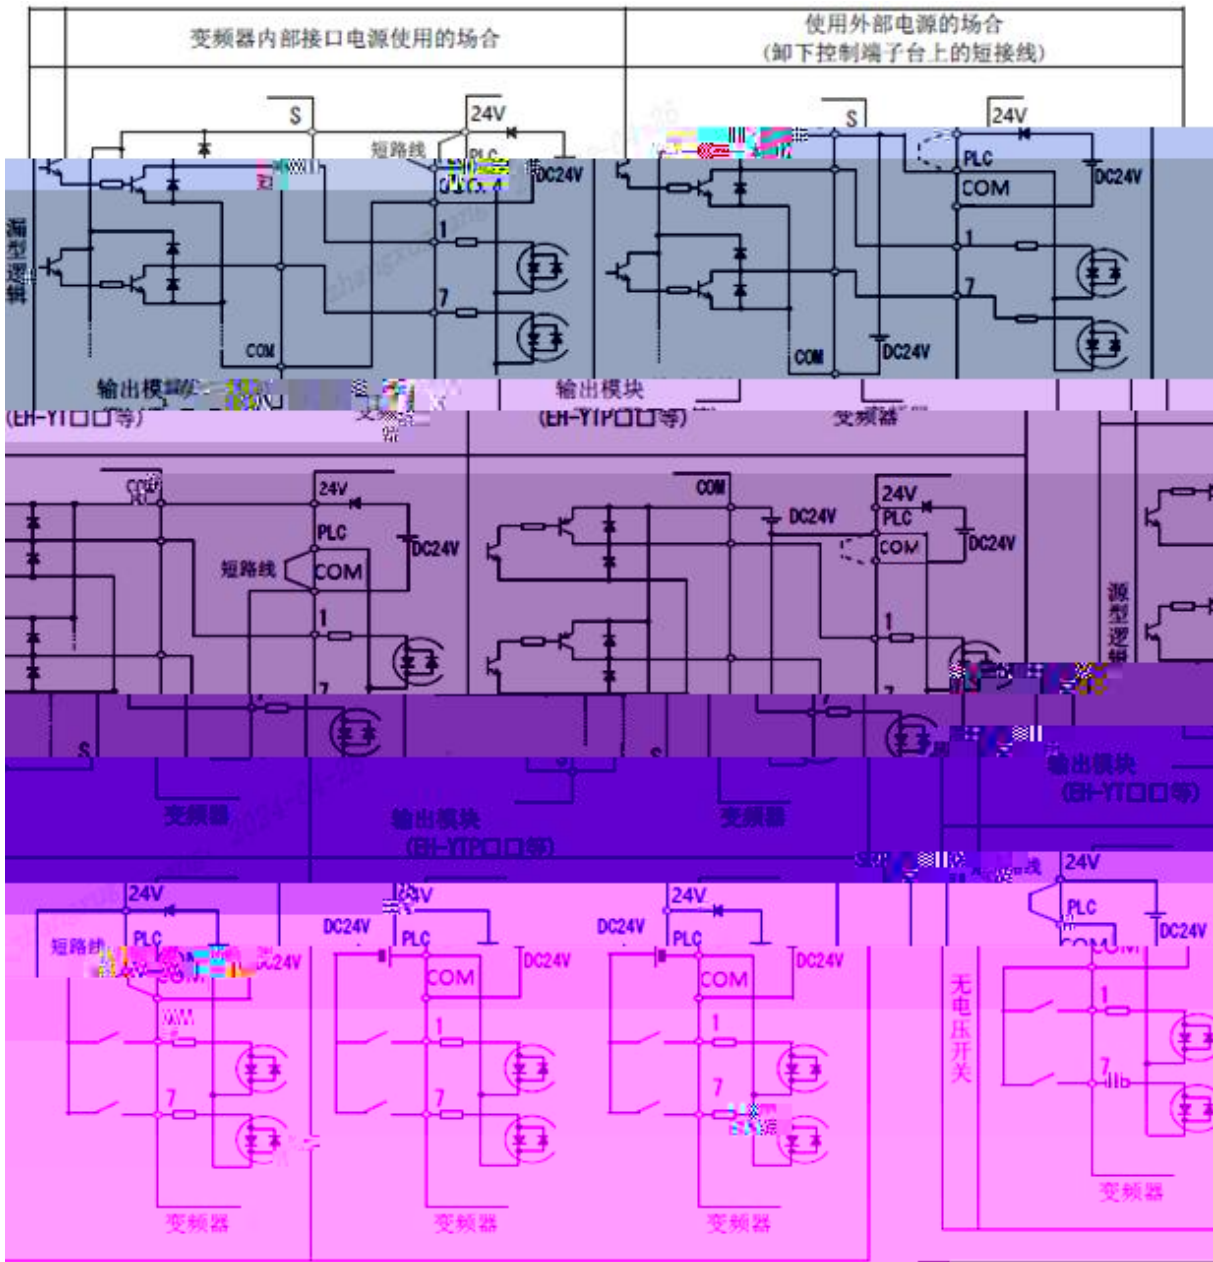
变频器内部接口电源使用的场合

使用外部电源的场合
(卸下控制端子台上的短接线)

S
24V
短路线
PLC
COM
DC24V
漏型逻辑
1
7
COM
输出模块
(EH-YT□□等)
变频器

S
24V
PLC
COM
DC24V
1
7
COM
DC24V
输出模块
(EH-YTP□□等)
变频器

COM
24V
PLC
DC24V
短路线
COM
1
7
S
变频器
输出模块
(EH-YTP□□等)

COM
DC24V
24V
PLC
COM
DC24V
1
7
S
变频器

源型逻辑
输出模块
(EH-YT□□等)

24V
短路线
PLC
COM
DC24V
1
7
变频器

24V
DC24V
PLC
COM
DC24V
1
7
变频器

24V
DC24V
PLC
COM
DC24V
1
7
变频器

无电压开关
24V
PLC
COM
DC24V
1
7
变频器